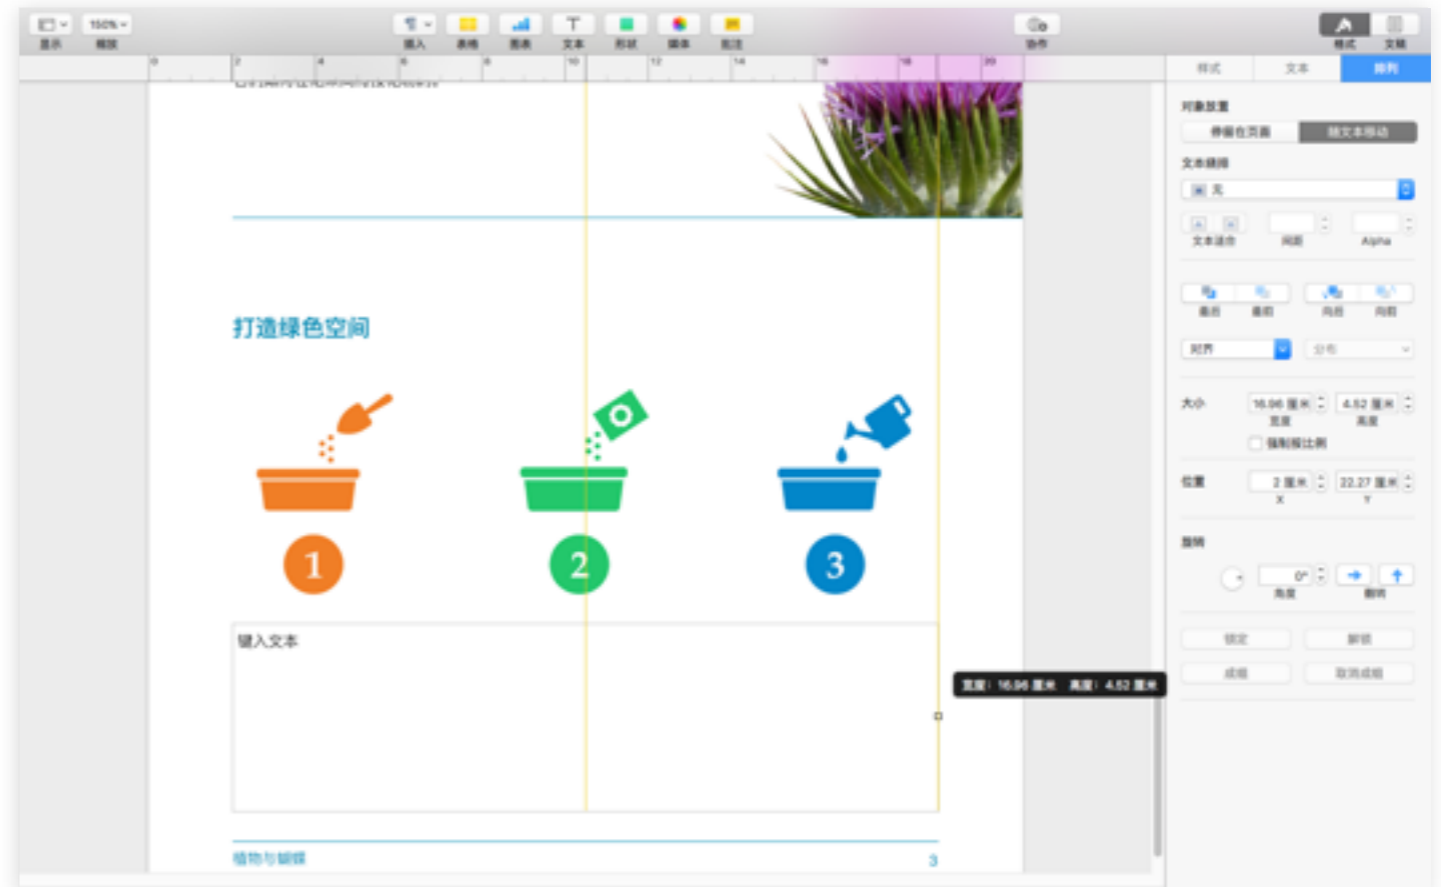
显示 150% 缩放
插入 表格 图表 文本 形状 媒体 批注
协作
格式 文稿

样式 文本 排列

对象放置
停留在页面 随文本移动
文本绕排
无
文本适合 间距 Alpha
置后 置前 向后 向前
对齐 分布
大小 16.96 厘米 宽度 4.52 厘米 高度
强制按比例
位置 2 厘米 X 22.27 厘米 Y
旋转
0° 角度 翻转
锁定 解锁
成组 取消成组

打造绿色空间

1
2
3

键入文本

宽度：16.96 厘米 高度：4.52 厘米

植物与蝴蝶
3